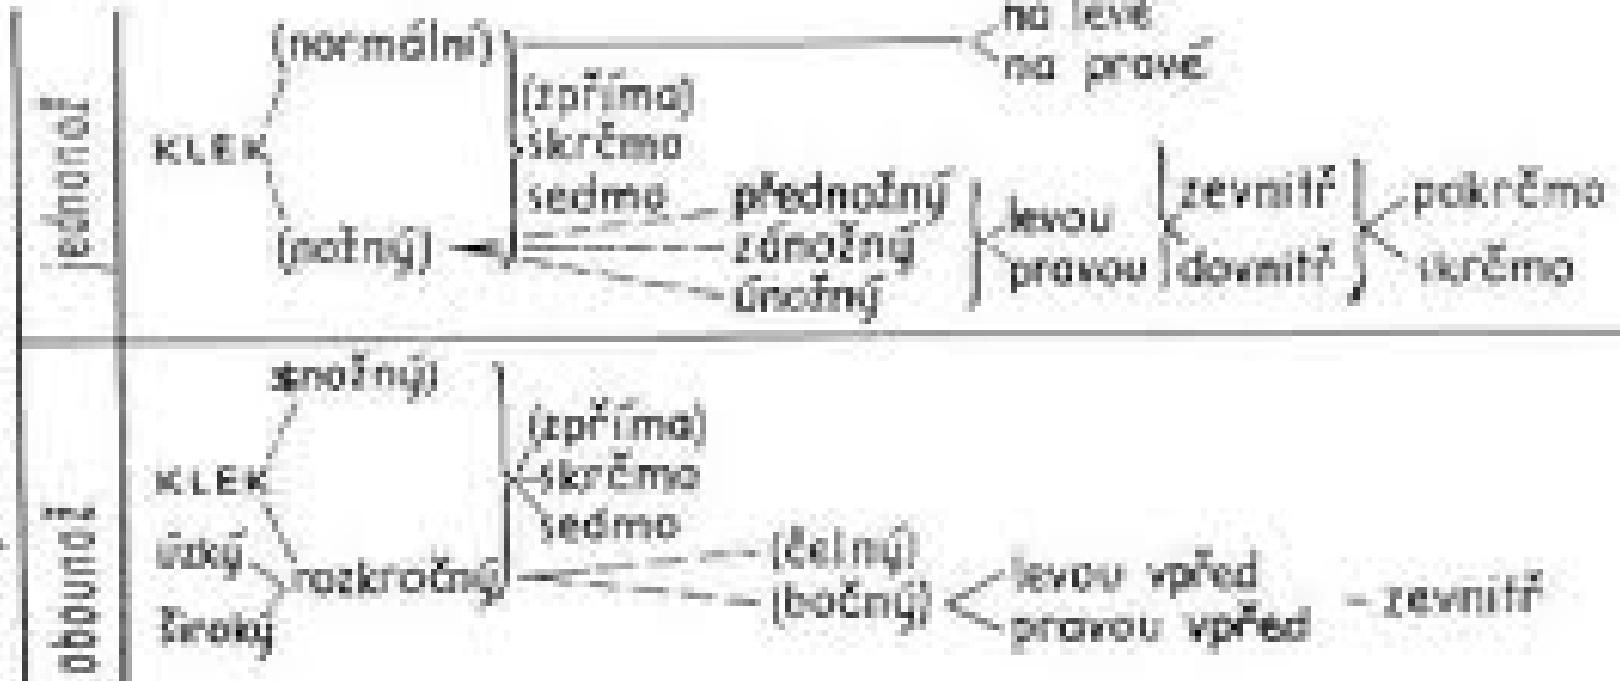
jednonož

KLEK
(normální)
na levé
na pravé
(zpříma)
skrčmo
sedmo
(nožný)
přednožný
zánožný
únožný
levou
pravou
zevnitř
dovnitř
pokrčmo
skrčmo

obounož

KLEK
snožný)
(zpříma)
skrčmo
sedmo
úzký
rozkročný
široký
(čelný)
(bočný)
levou vpřed
pravou vpřed
- zevnitř